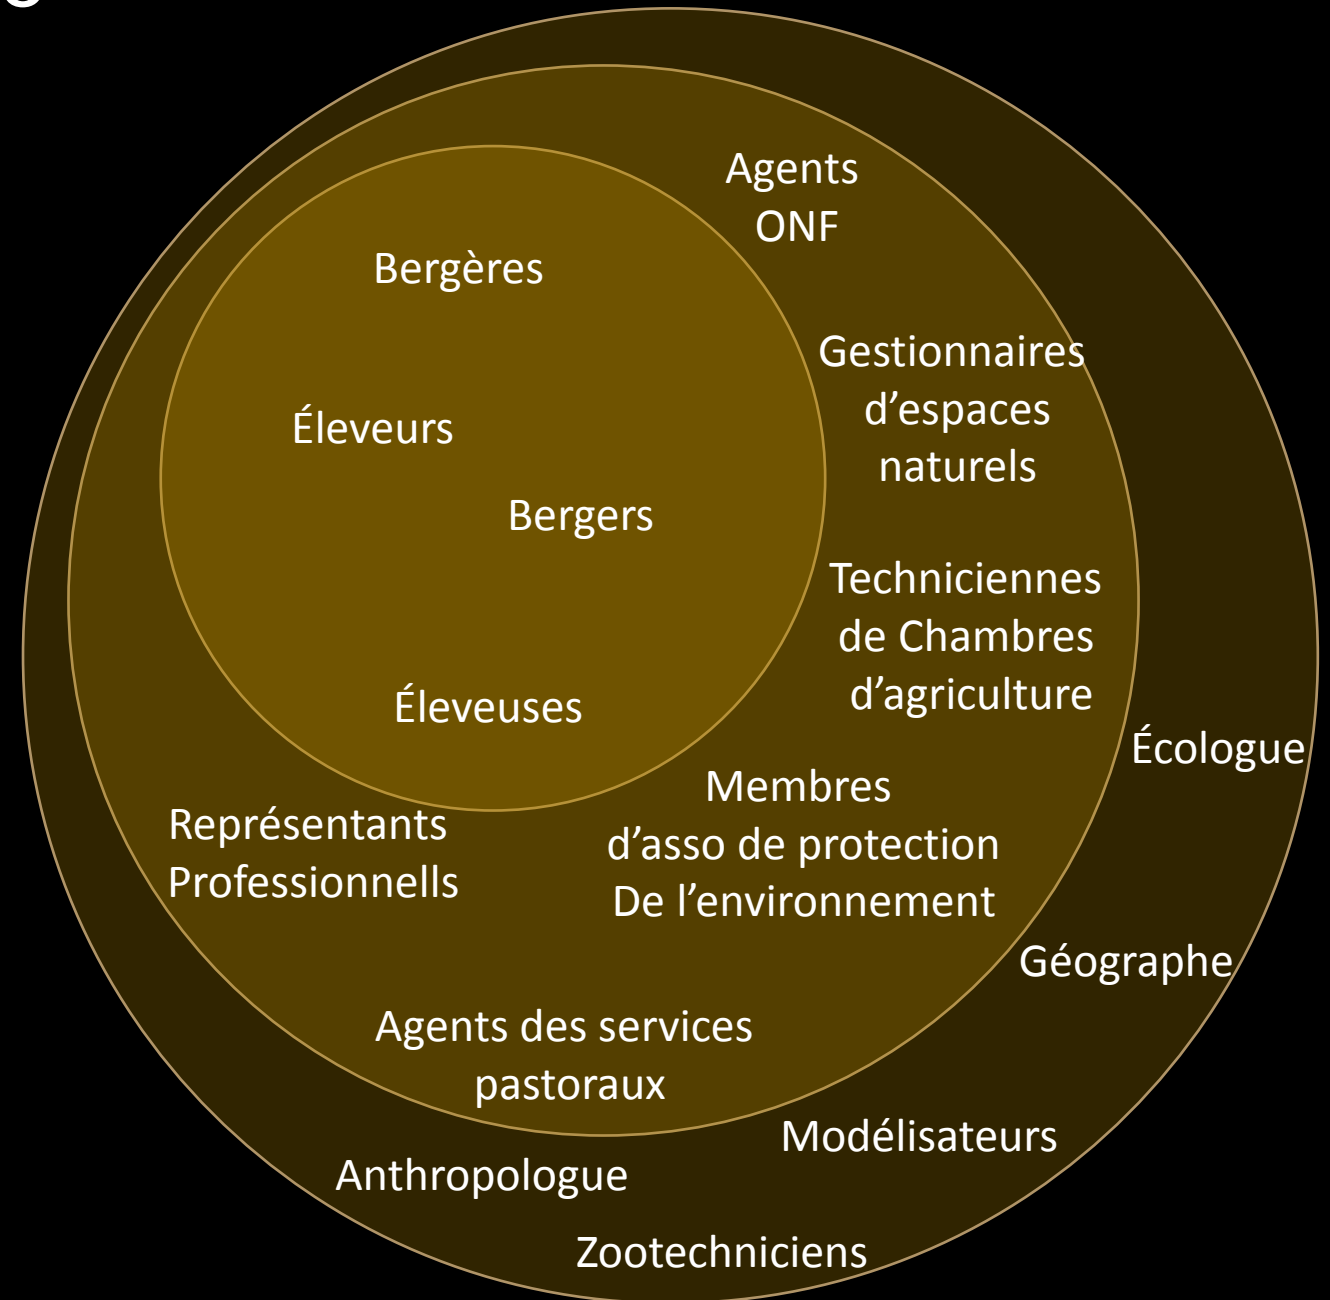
Agents ONF

Bergères

Éleveurs

Bergers

Éleveuses

Gestionnaires d'espaces naturels

Techniciennes de Chambres d'agriculture

Membres d'asso de protection De l'environnement

Représentants Professionnells

Agents des services pastoraux

Écologue

Géographe

Modélisateurs

Anthropologue

Zootechniciens